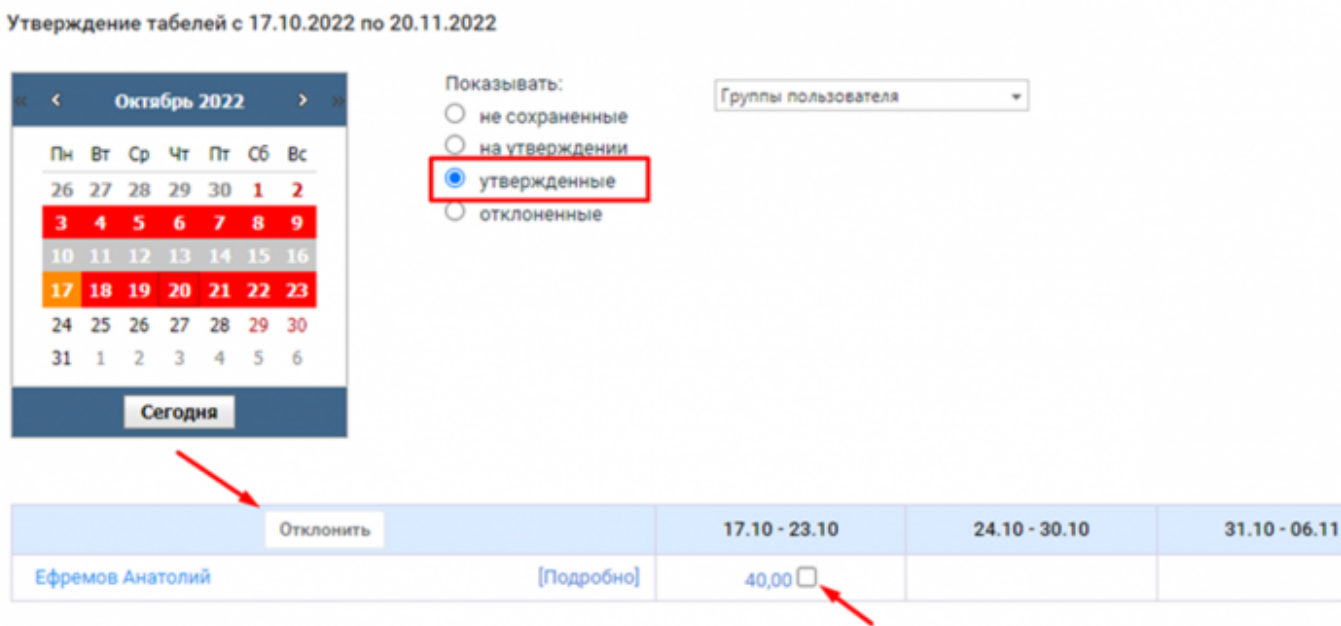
Утверждение табелей с 17.10.2022 по 20.11.2022

« ‹ Октябрь 2022 › »

| Пн | Вт | Ср | Чт | Пт | Сб | Вс |
|---|---|---|---|---|---|---|
| 26 | 27 | 28 | 29 | 30 | 1 | 2 |
| 3 | 4 | 5 | 6 | 7 | 8 | 9 |
| 10 | 11 | 12 | 13 | 14 | 15 | 16 |
| 17 | 18 | 19 | 20 | 21 | 22 | 23 |
| 24 | 25 | 26 | 27 | 28 | 29 | 30 |
| 31 | 1 | 2 | 3 | 4 | 5 | 6 |

Сегодня

Показывать:
не сохраненные
на утверждении
утвержденные
отклоненные

Группы пользователя

| Отклонить | 17.10 - 23.10 | 24.10 - 30.10 | 31.10 - 06.11 |
|---|---|---|---|
| Ефремов Анатолий [Подробно] | 40,00 | | |